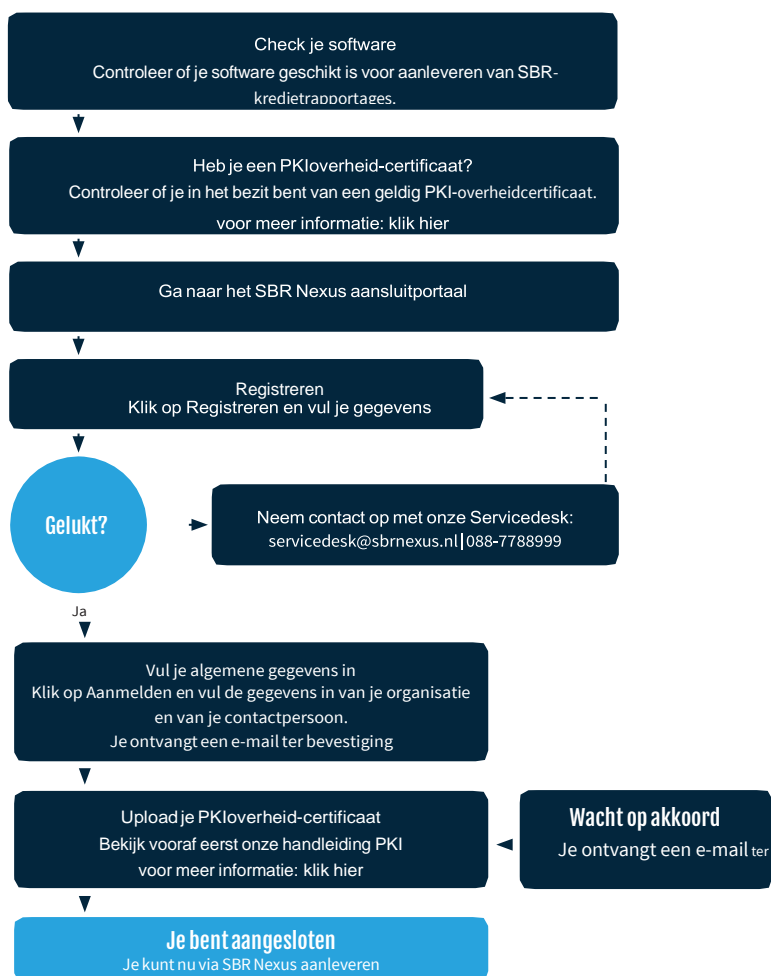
Check je software
Controleer of je software geschikt is voor aanleveren van SBR-kredietrapportages.

Heb je een PKIoverheid-certificaat?
Controleer of je in het bezit bent van een geldig PKI-overheidcertificaat.
voor meer informatie: klik hier

Ga naar het SBR Nexus aansluitportaal

Registreren
Klik op Registreren en vul je gegevens

Gelukt?

Neem contact op met onze Servicedesk:
servicedesk@sbrnexus.nl | 088-7788999

Ja

Vul je algemene gegevens in
Klik op Aanmelden en vul de gegevens in van je organisatie en van je contactpersoon.
Je ontvangt een e-mail ter bevestiging

Upload je PKIoverheid-certificaat
Bekijk vooraf eerst onze handleiding PKI
voor meer informatie: klik hier

Wacht op akkoord
Je ontvangt een e-mail ter

Je bent aangesloten
Je kunt nu via SBR Nexus aanleveren